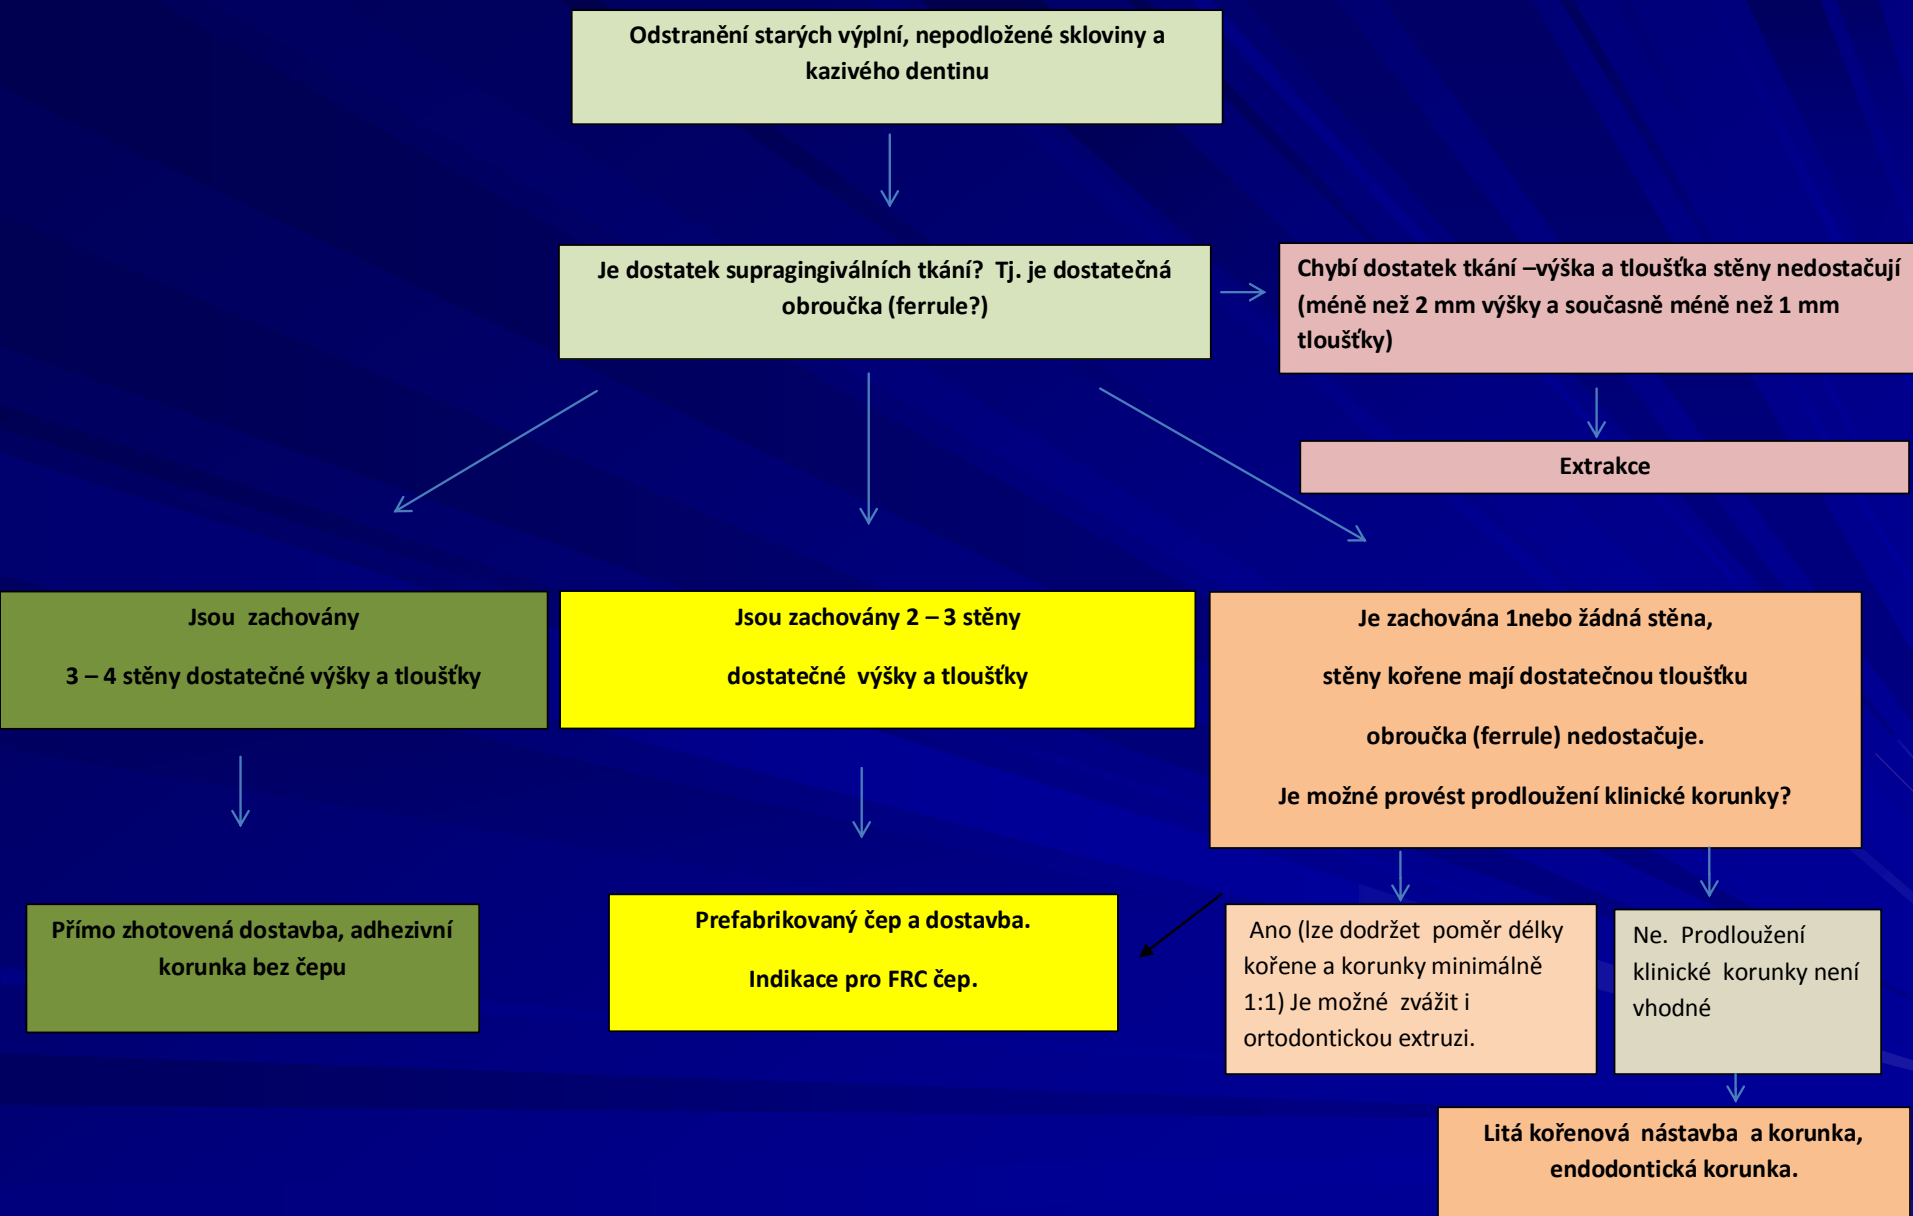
Odstranění starých výplní, nepodložené skloviny a kazivého dentinu

Je dostatek supragingiválních tkání? Tj. je dostatečná obroučka (ferrule?)

Chybí dostatek tkání –výška a tloušťka stěny nedostačují (méně než 2 mm výšky a současně méně než 1 mm tloušťky)

Extrakce

Jsou zachovány

3 – 4 stěny dostatečné výšky a tloušťky

Jsou zachovány 2 – 3 stěny

dostatečné výšky a tloušťky

Je zachována 1nebo žádná stěna,

stěny kořene mají dostatečnou tloušťku

obroučka (ferrule) nedostačuje.

Je možné provést prodloužení klinické korunky?

Přímo zhotovená dostavba, adhezivní korunka bez čepu

Prefabrikovaný čep a dostavba.

Indikace pro FRC čep.

Ano (lze dodržet poměr délky kořene a korunky minimálně 1:1) Je možné zvážit i ortodontickou extruzi.

Ne. Prodloužení klinické korunky není vhodné

Litá kořenová nástavba a korunka, endodontická korunka.